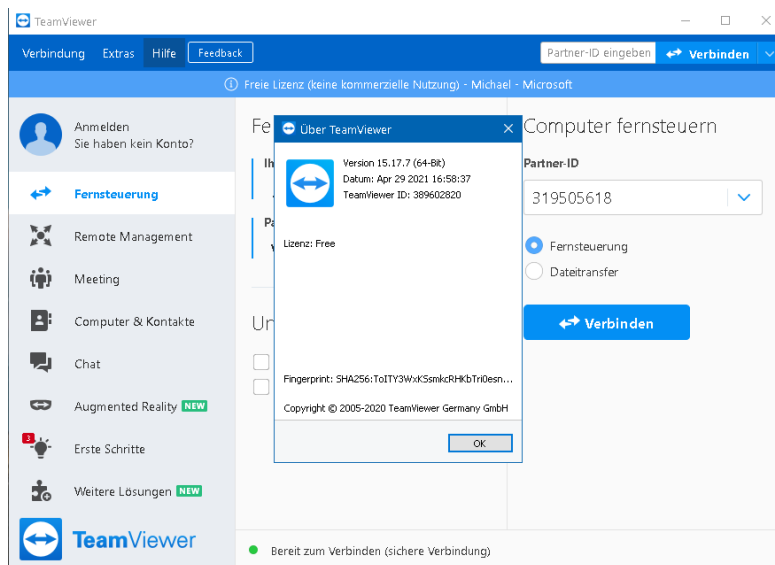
TeamViewer

Verbindung Extras Hilfe Feedback

Partner-ID eingeben Verbinden

Freie Lizenz (keine kommerzielle Nutzung) - Michael - Microsoft

Anmelden
Sie haben kein Konto?

Fernsteuerung

Remote Management

Meeting

Computer & Kontakte

Chat

Augmented Reality NEW

3 Erste Schritte

Weitere Lösungen NEW

TeamViewer

Fe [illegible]

Ih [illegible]

Pa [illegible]

Ur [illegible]

Über TeamViewer

Version 15.17.7 (64-Bit)
Datum: Apr 29 2021 16:58:37
TeamViewer ID: 389602820

Lizenz: Free

Fingerprint: SHA256:ToITY3WxKSsmkcRHKbTri0esn...

Copyright © 2005-2020 TeamViewer Germany GmbH

OK

Computer fernsteuern

Partner-ID

319505618

Fernsteuerung

Dateitransfer

Verbinden

Bereit zum Verbinden (sichere Verbindung)